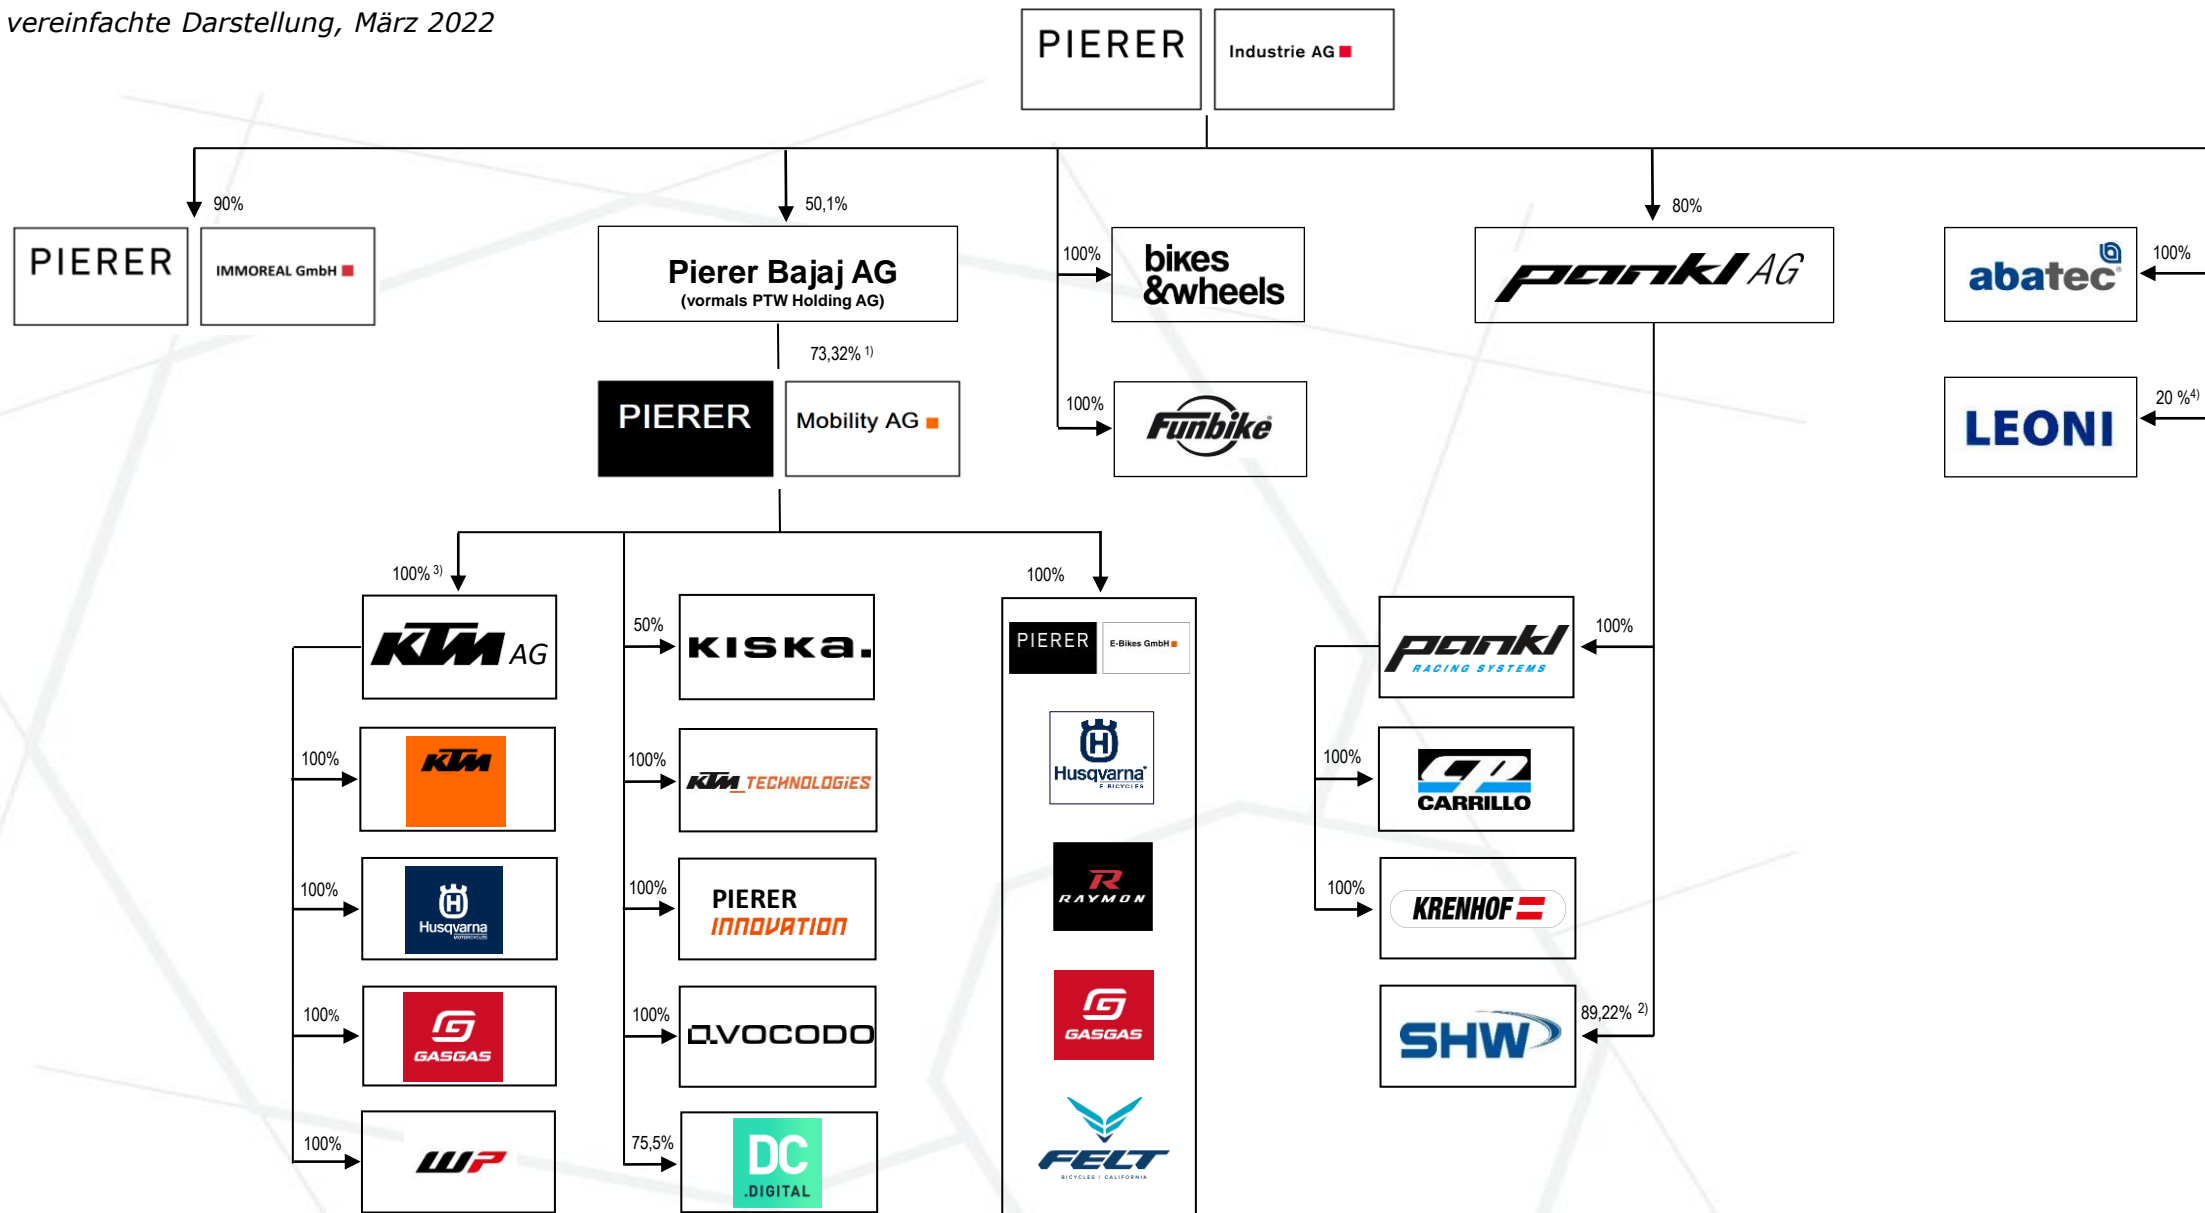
vereinfachte Darstellung, März 2022

PIERER Industrie AG

90%
PIERER IMMOREAL GmbH

50,1%
Pierer Bajaj AG
(vormals PTW Holding AG)

100%
bikes &wheels

100%
Funbike

80%
pankl AG

abatec
100%

LEONI
20 %$^{4)}$

73,32% $^{1)}$
PIERER Mobility AG

100% $^{3)}$
KTM AG

100%
KTM

100%
Husqvarna MOTORCYCLES

100%
GASGAS

100%
WP

50%
KISKA.

100%
KTM TECHNOLOGIES

100%
PIERER INNOVATION

100%
AVOCODO

75,5%
DC .DIGITAL

100%
PIERER E-Bikes GmbH

Husqvarna E-BICYCLES

R RAYMON

GASGAS

FELT BICYCLES | CALIFORNIA

pankl RACING SYSTEMS
100%

100%
CP CARRILLO

100%
KRENHOF

SHW
89,22% $^{2)}$